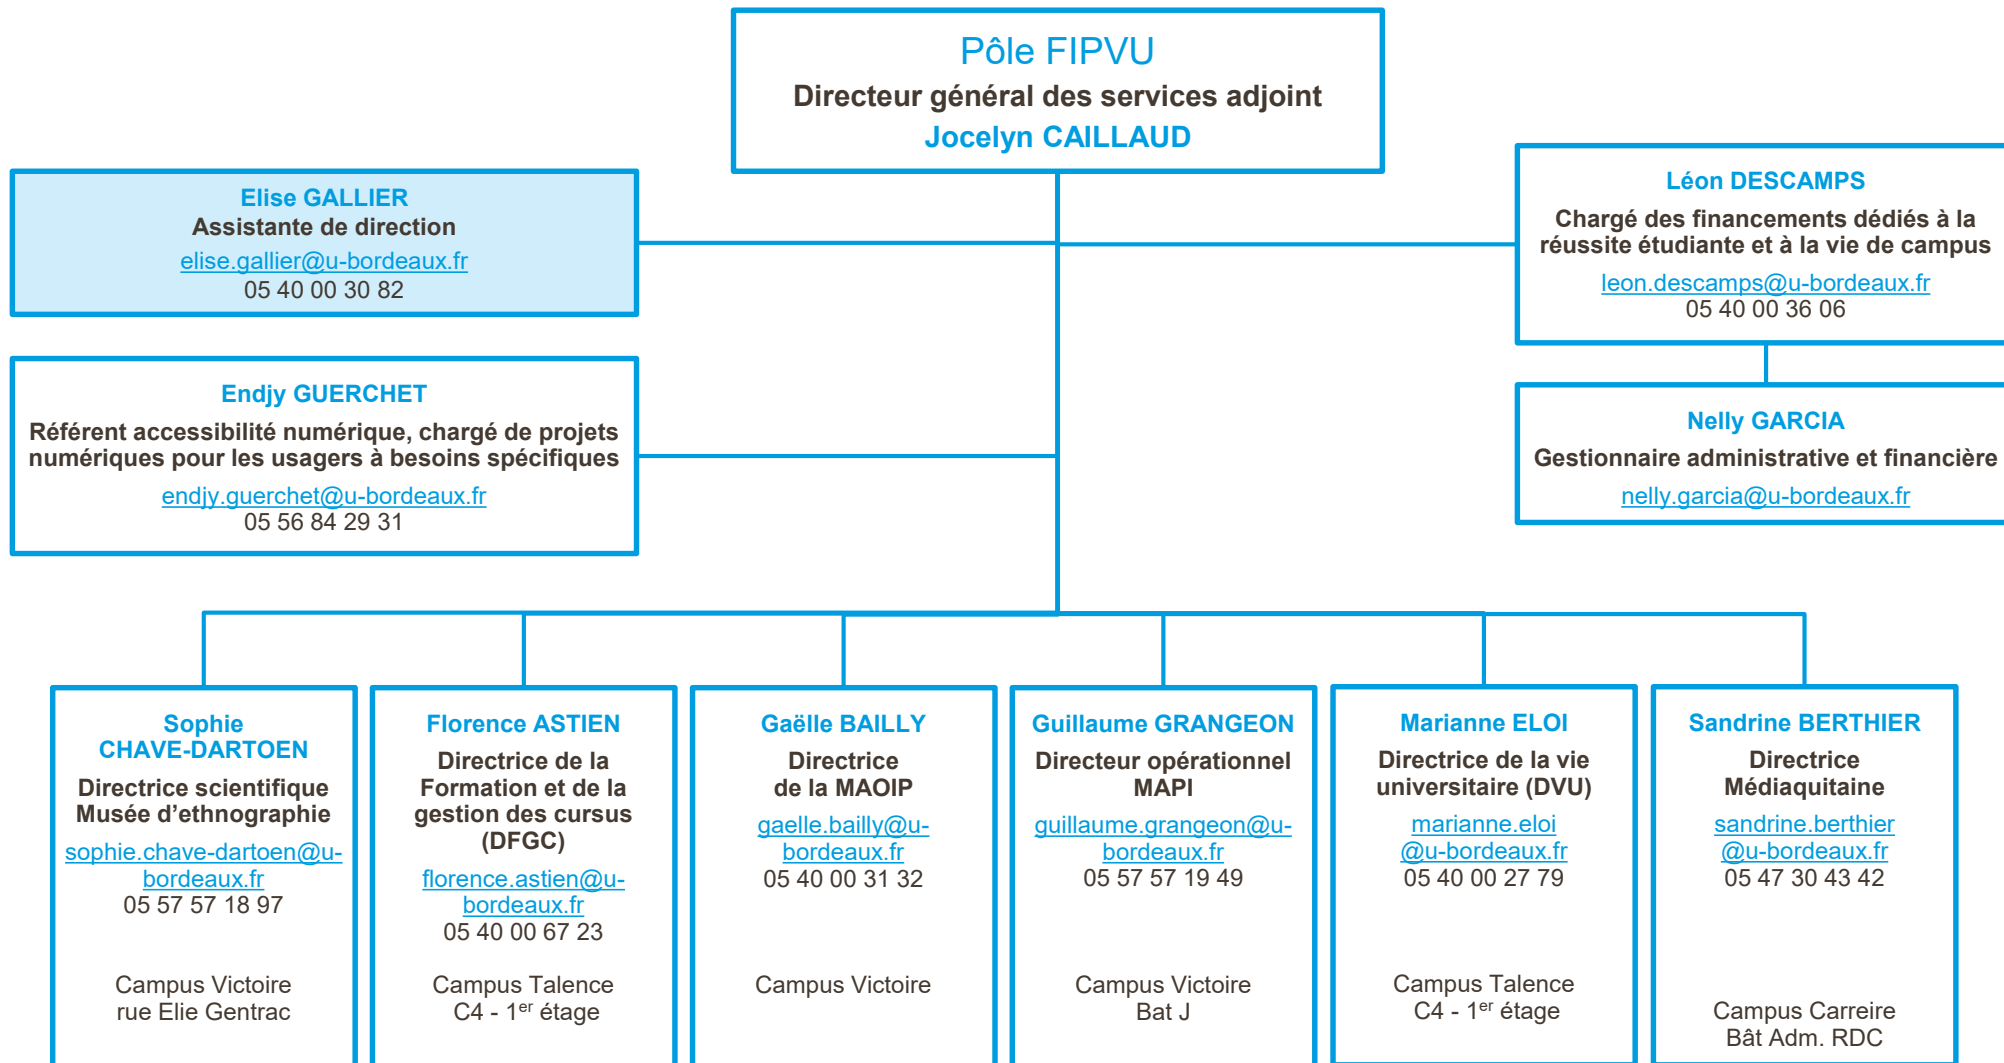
Pôle FIPVU
Directeur général des services adjoint
Jocelyn CAILLAUD

Elise GALLIER
Assistante de direction
elise.gallier@u-bordeaux.fr
05 40 00 30 82

Endjy GUERCHET
Référent accessibilité numérique, chargé de projets numériques pour les usagers à besoins spécifiques
endjy.guerchet@u-bordeaux.fr
05 56 84 29 31

Léon DESCAMPS
Chargé des financements dédiés à la réussite étudiante et à la vie de campus
leon.descamps@u-bordeaux.fr
05 40 00 36 06

Nelly GARCIA
Gestionnaire administrative et financière
nelly.garcia@u-bordeaux.fr

Sophie CHAVE-DARTOEN
Directrice scientifique Musée d'ethnographie
sophie.chave-dartoen@u-bordeaux.fr
05 57 57 18 97

Campus Victoire
rue Elie Gentrac

Florence ASTIEN
Directrice de la Formation et de la gestion des cursus (DFGC)
florence.astien@u-bordeaux.fr
05 40 00 67 23

Campus Talence
C4 - 1$^{er}$ étage

Gaëlle BAILLY
Directrice de la MAOIP
gaelle.bailly@u-bordeaux.fr
05 40 00 31 32

Campus Victoire

Guillaume GRANGEON
Directeur opérationnel MAPI
guillaume.grangeon@u-bordeaux.fr
05 57 57 19 49

Campus Victoire
Bat J

Marianne ELOI
Directrice de la vie universitaire (DVU)
marianne.eloi@u-bordeaux.fr
05 40 00 27 79

Campus Talence
C4 - 1$^{er}$ étage

Sandrine BERTHIER
Directrice Médiaquitaine
sandrine.berthier@u-bordeaux.fr
05 47 30 43 42

Campus Carreire
Bât Adm. RDC